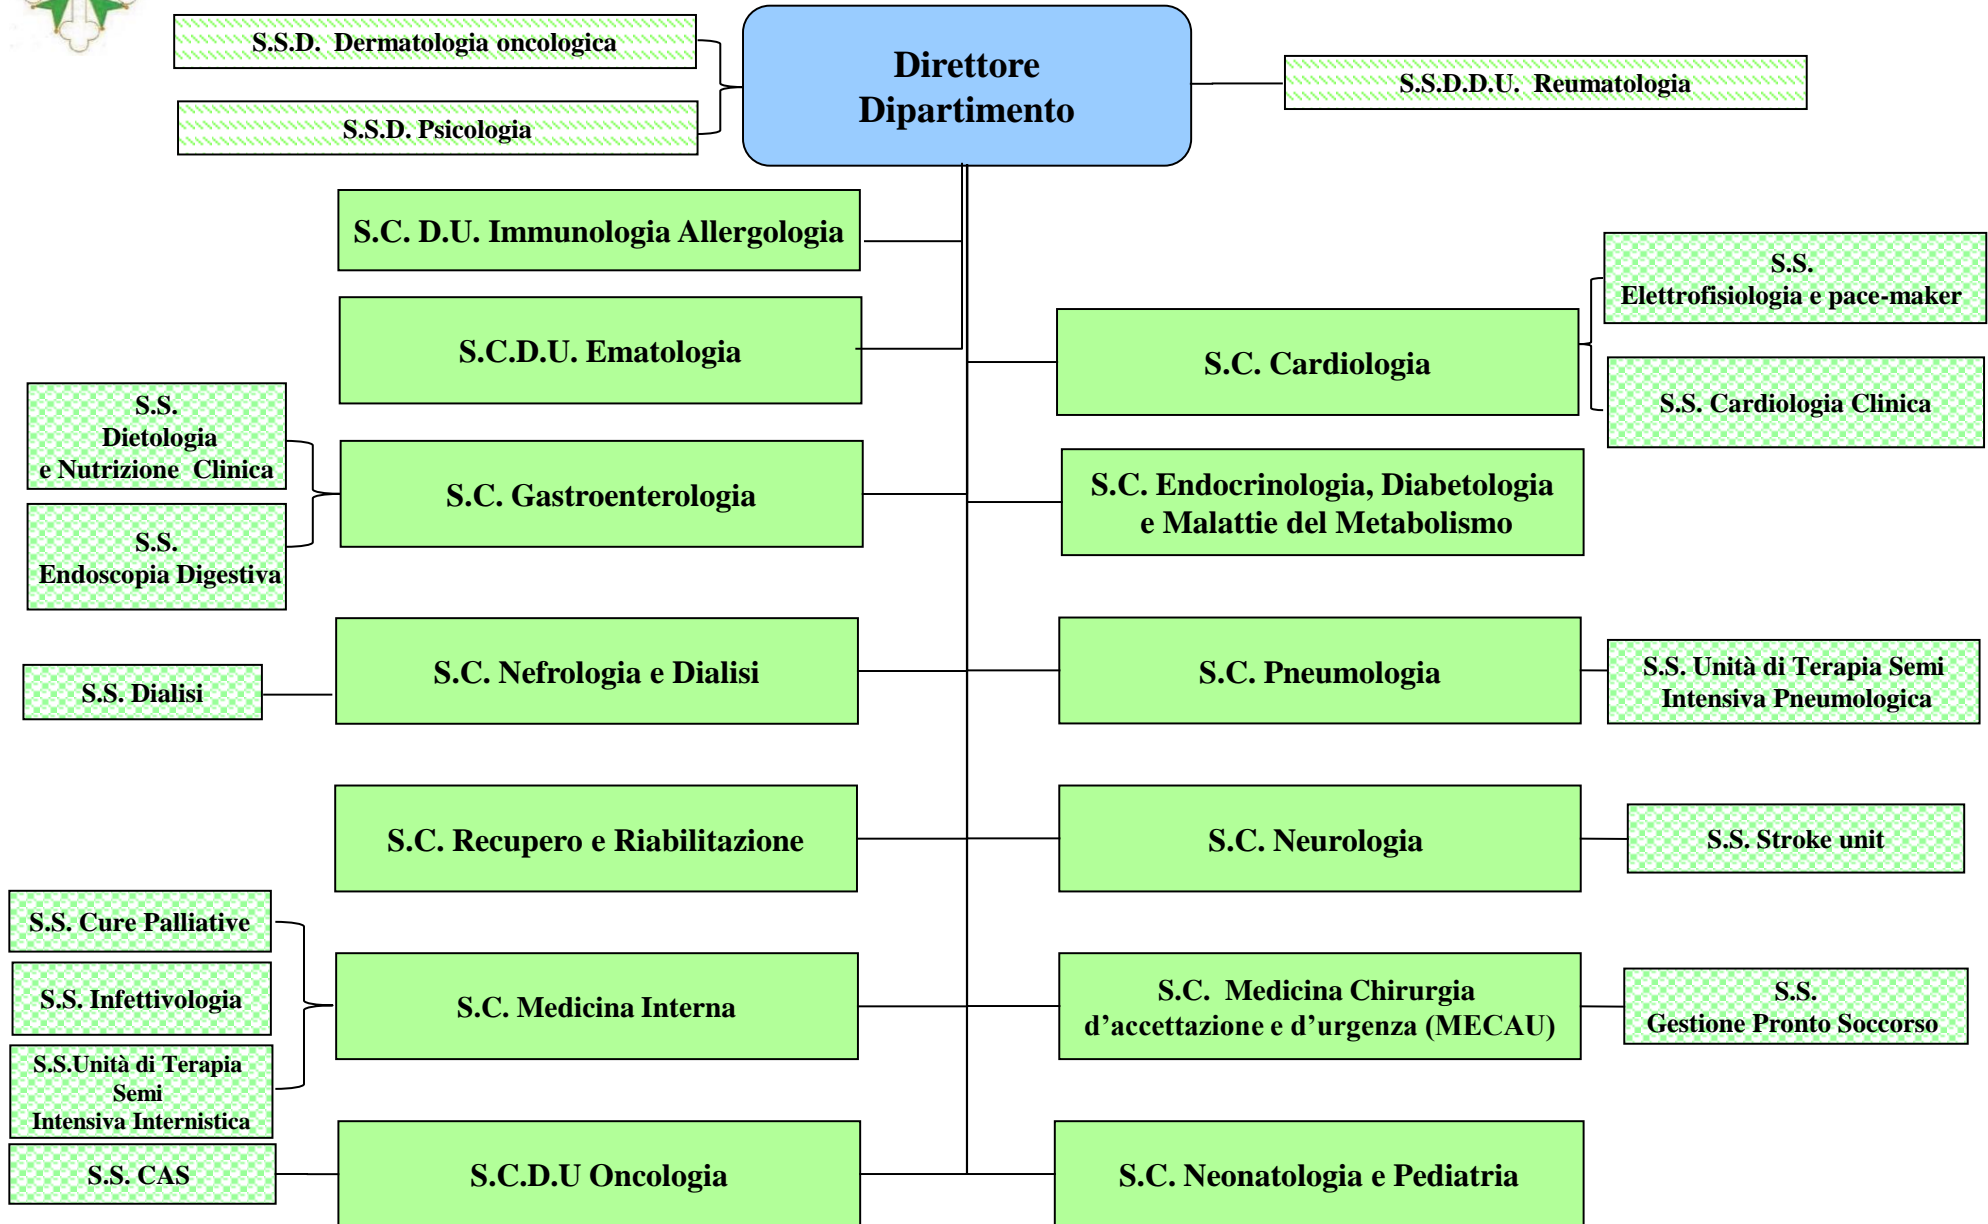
S.S.D. Dermatologia oncologica

S.S.D. Psicologia

Direttore Dipartimento

S.S.D.D.U. Reumatologia

S.C. D.U. Immunologia Allergologia

S.C.D.U. Ematologia

S.S. Elettrofisiologia e pace-maker

S.C. Cardiologia

S.S. Cardiologia Clinica

S.S. Dietologia e Nutrizione Clinica

S.C. Gastroenterologia

S.S. Endoscopia Digestiva

S.C. Endocrinologia, Diabetologia e Malattie del Metabolismo

S.S. Dialisi

S.C. Nefrologia e Dialisi

S.C. Pneumologia

S.S. Unità di Terapia Semi Intensiva Pneumologica

S.C. Recupero e Riabilitazione

S.C. Neurologia

S.S. Stroke unit

S.S. Cure Palliative

S.S. Infettivologia

S.S.Unità di Terapia Semi Intensiva Internistica

S.C. Medicina Interna

S.C. Medicina Chirurgia d'accettazione e d'urgenza (MECAU)

S.S. Gestione Pronto Soccorso

S.S. CAS

S.C.D.U Oncologia

S.C. Neonatologia e Pediatria